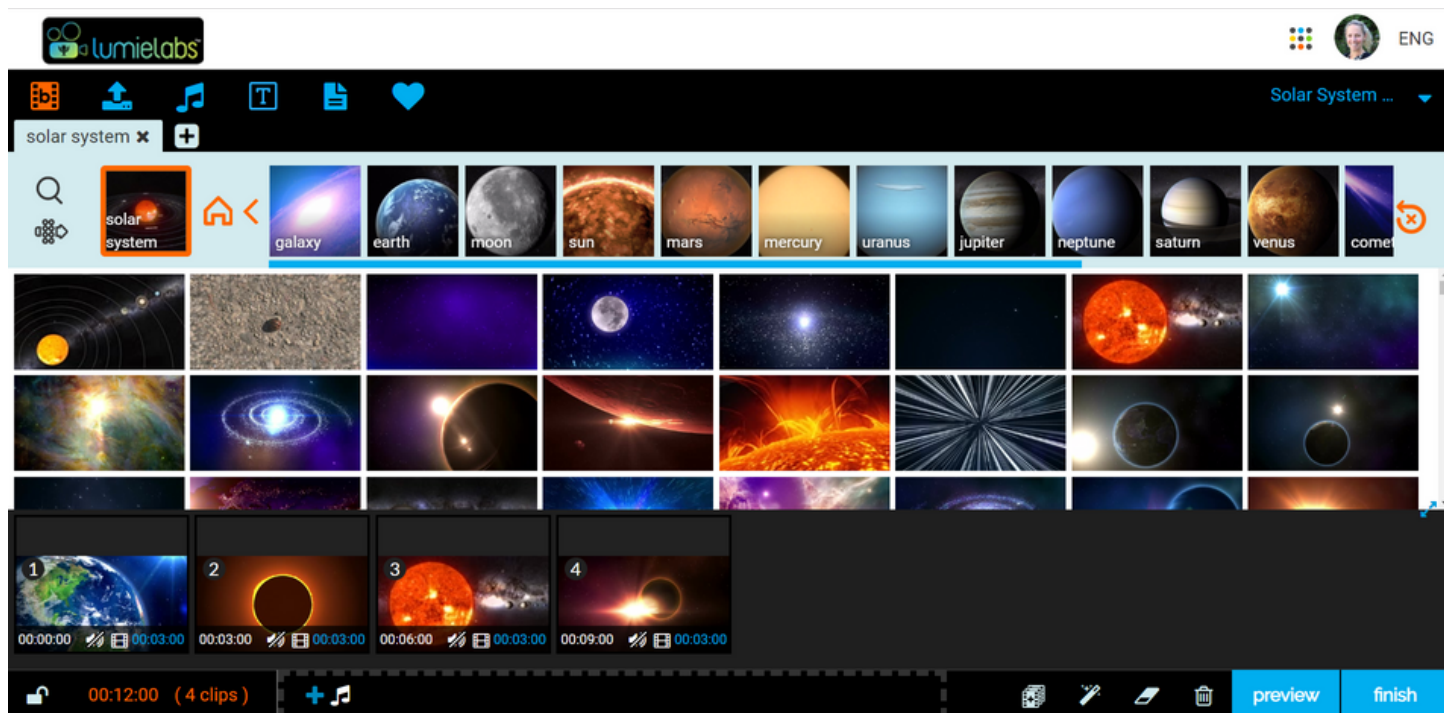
lumielabs

ENG

Solar System ...

solar system ✖

solar system

galaxy

earth

moon

sun

mars

mercury

uranus

jupiter

neptune

saturn

venus

comet

1
00:00:00 00:03:00

2
00:03:00 00:03:00

3
00:06:00 00:03:00

4
00:09:00 00:03:00

00:12:00 ( 4 clips )

preview

finish